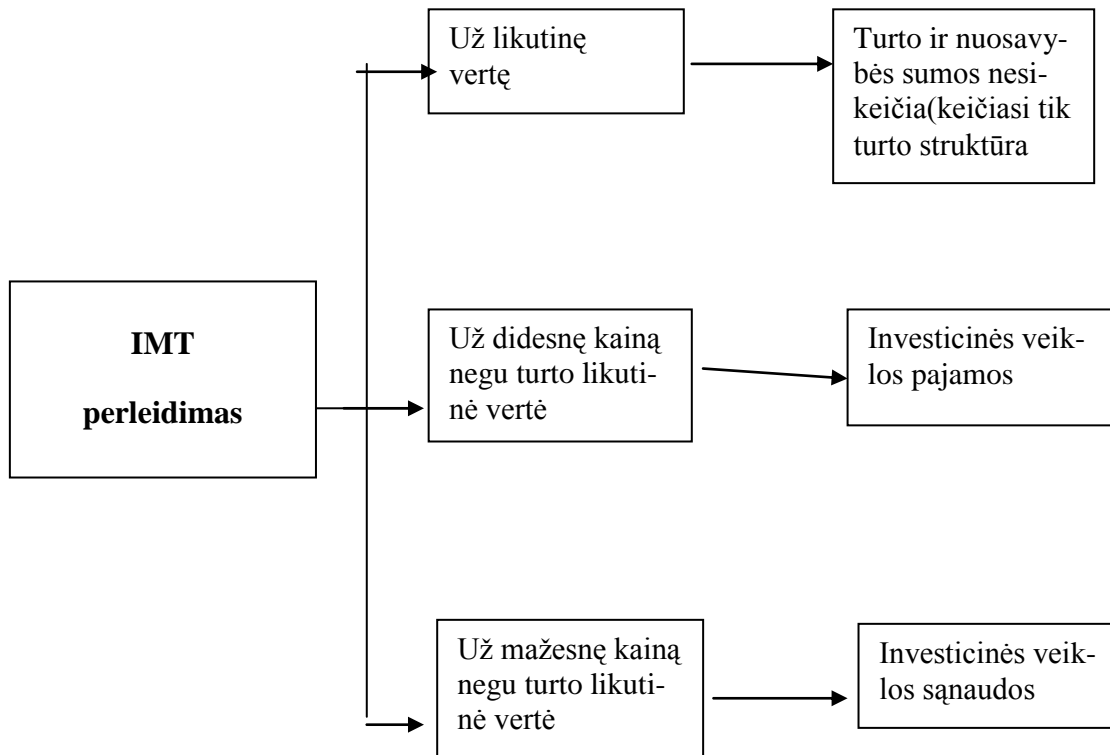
IMT

perleidimas

Už likutinę vertę

Turto ir nuosavybės sumos nesikeičia(keičiasi tik turto struktūra

Už didesnę kainą negu turto likutinė vertė

Investicinės veiklos pajamos

Už mažesnę kainą negu turto likutinė vertė

Investicinės veiklos sąnaudos